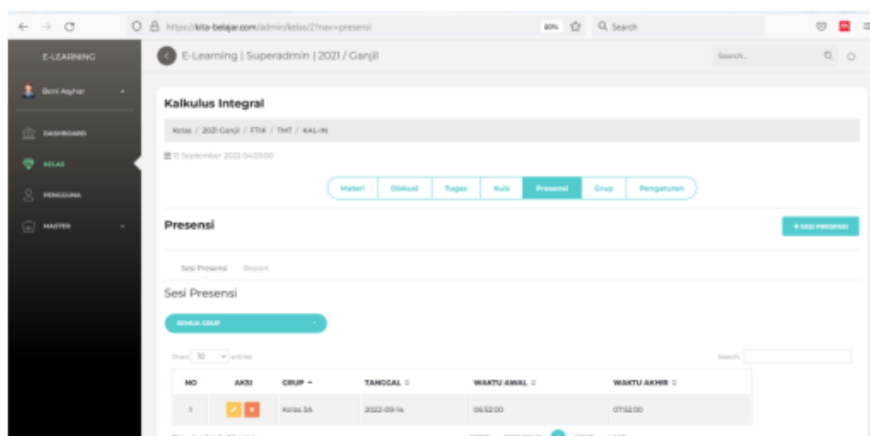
https://kita-belajar.com/admin/kelas/2?nav=presensi
80%
Search

E-LEARNING

Beni Asyhar

DASHBOARD

KELAS

PENGGUNA

MASTER

E-Learning | Superadmin | 2021 / Ganjil

Search...

Kalkulus Integral

Kelas / 2021 Ganjil / FTIK / TMT / KAL-IN

13 September 2022 04:03:00

Materi | Diskusi | Tugas | Kuis | Presensi | Grup | Pengaturan

Presensi

+ SESI PRESENSI

Sesi Presensi   Report

Sesi Presensi

SEMUA GRUP

Show 10 entries

Search:

| NO | AKSI | GRUP | TANGGAL | WAKTU AWAL | WAKTU AKHIR |
|---|---|---|---|---|---|
| 1 | | Kelas 3A | 2022-09-14 | 06:52:00 | 07:52:00 |